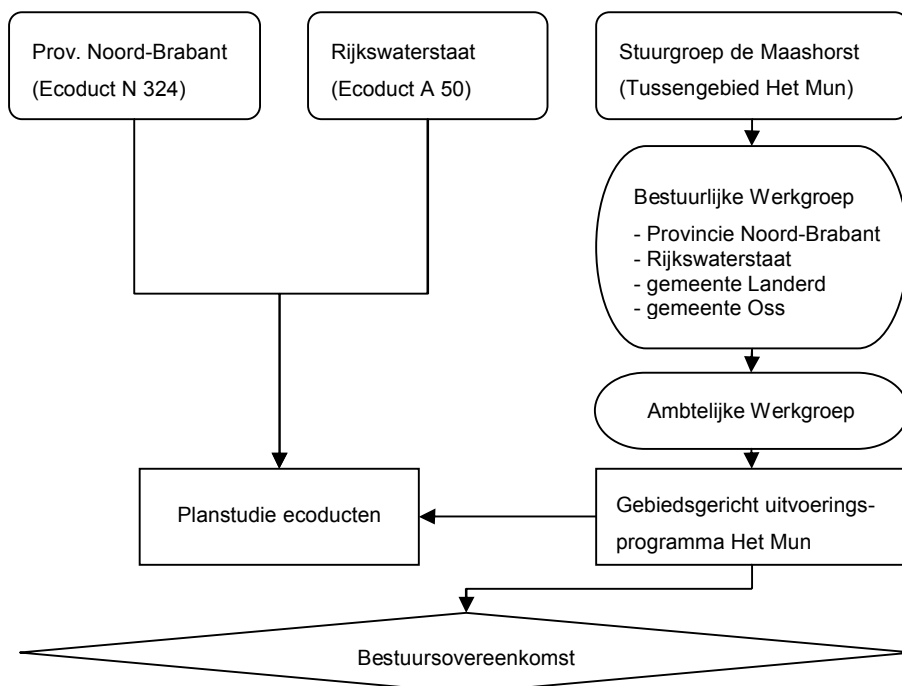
Prov. Noord-Brabant
(Ecoduct N 324)

Rijkswaterstaat
(Ecoduct A 50)

Stuurgroep de Maashorst
(Tussengebied Het Mun)

Bestuurlijke Werkgroep
- Provincie Noord-Brabant
- Rijkswaterstaat
- gemeente Landerd
- gemeente Oss

Ambtelijke Werkgroep

Planstudie ecoducten

Gebiedsgericht uitvoeringsprogramma Het Mun

Bestuursovereenkomst